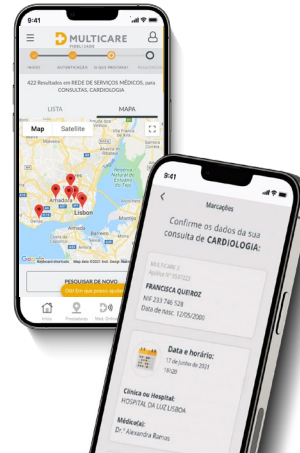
9:41

MULTICARE
FIDELIDADE

INÍCIO AUTENTICAÇÃO O QUE PROCURA LOCALIZAÇÃO

422 Resultados em REDE DE SERVIÇOS MÉDICOS, para CONSULTAS, CARDIOLOGIA

LISTA MAPA

Map Satellite

Lisbon
Amadora

Google Keyboard shortcuts Map data ©2021 Inst. Geogr. Nacional Terms of Use

PESQUISAR DE NOVO

Está tem posso ajudar?

Início Procedimentos Mail Online

9:41

Marcações

Confirme os dados da sua consulta de CARDIOLOGIA:

MULTICARE 2
Apólice Nº 9547223

FRANCISCA QUEIROZ
NIF 233 746 528
Data de Nasc. 12/05/2000

Data e horário:
17 de Junho de 2021
18:20

Clínica ou Hospital:
HOSPITAL DA LUZ LISBOA

Médico(a):
Drª. Alexandra Ramos